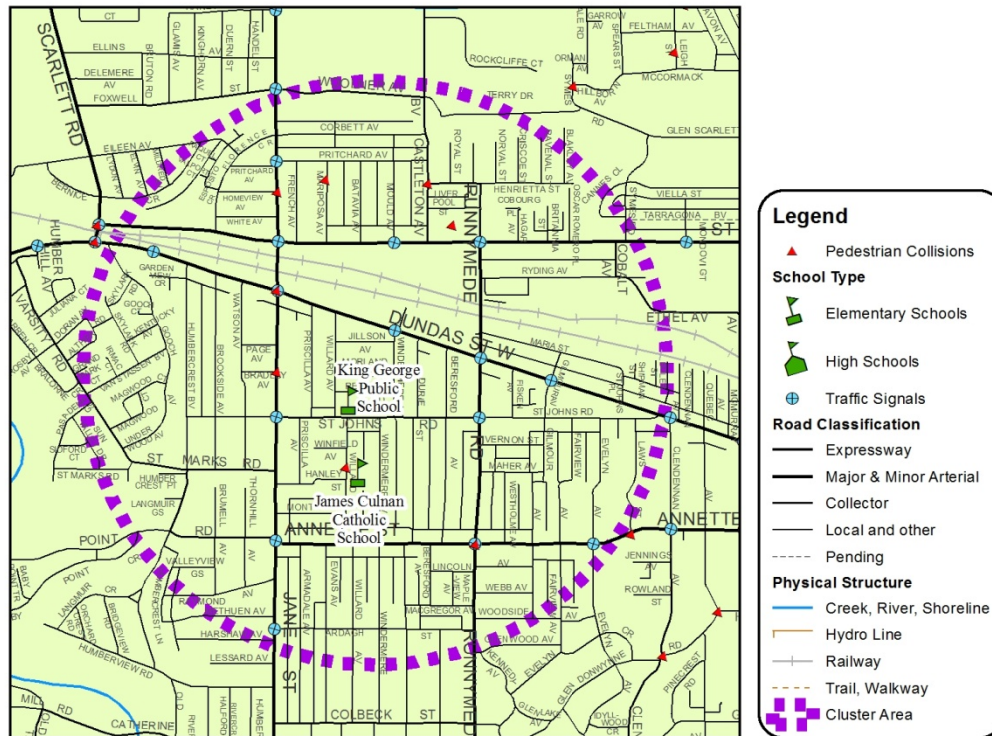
Legend
Pedestrian Collisions
School Type
Elementary Schools
High Schools
Traffic Signals
Road Classification
Expressway
Major & Minor Arterial
Collector
Local and other
Pending
Physical Structure
Creek, River, Shoreline
Hydro Line
Railway
Trail, Walkway
Cluster Area

King George Public School
James Culnan Catholic School

SCARLETT RD
ELLINS
DELEMERE AV
FOXWELL
EILEEN AV
BERNICE
HUMBER HILL AV
JULIANA CT
VARSITY RD
GARDEN MEWS
WATSON AV
PAGE AV
BRADLEY AV
BROOKSIDE AV
HUMBERCREST BV
MAGWOOD CT
UNDER WOOD AV
SOFORD
ST MARKS RD
ST MARKS RD
HUMBER CREST PT
LANGMUIR GS
POINT
VALLEYVIEW
GS
RAYMOND
METHUEN AV
HARSHAW AV
LESSARD AV
HUMBERVIEW RD
CATHERINE
MILD
RD
BABY POINT
BRUMELL AV
THORNHILL AV
JANE ST
ARMADALE AV
EVANS AV
WILLARD AV
WINDERMERE AV
ARDAGH
COLBECK ST
ANNETTE ST
ANNETTE
FRENCH AV
MARIPOSA AV
BATAVIA AV
MOULD AV
CASTLETON AV
RUNNYMEDE RD
PRISCILLA AV
JILLSON AV
NORLAND
WINFIELD
HANLEY
ST JOHNS RD
DUNDAS ST W
BERESFORD AV
MARIA ST
VERNON ST
MAHER AV
WESTHOLME AV
GILMOUR AV
FAIRVIEW AV
EVELYN AV
LAWS ST
GLENDONAN AV
JENNINGS AV
ROWLAND
LINCOLN AV
WEBB AV
MACGREGOR AV
WOODSIDE
GLENWOOD AV
KENNEDY
GLEN DONWAY
PINECREST
RD
CR
CORBETT AV
PRITCHARD AV
HOMEVIEW AV
WHITE AV
LIVERPOOL
ROYAL ST
NORVAL ST
CRISCOE ST
HENRIETTA ST
COBOURG
BRITANNIA
HAGAR
TARRAGONA BV
VIELLA ST
RYDING AV
COBALT
ETHEL AV
GLEN SCARLETT
TERRY DR
ROCKCLIFFE CT
MCCORMACK
FELTHAM AV
GARROW AV
ORMAN
HILLBOR AV
WOOLNER AV
NANDEST
DUERST
GLAMIS AV
KINGHORN AV
CT